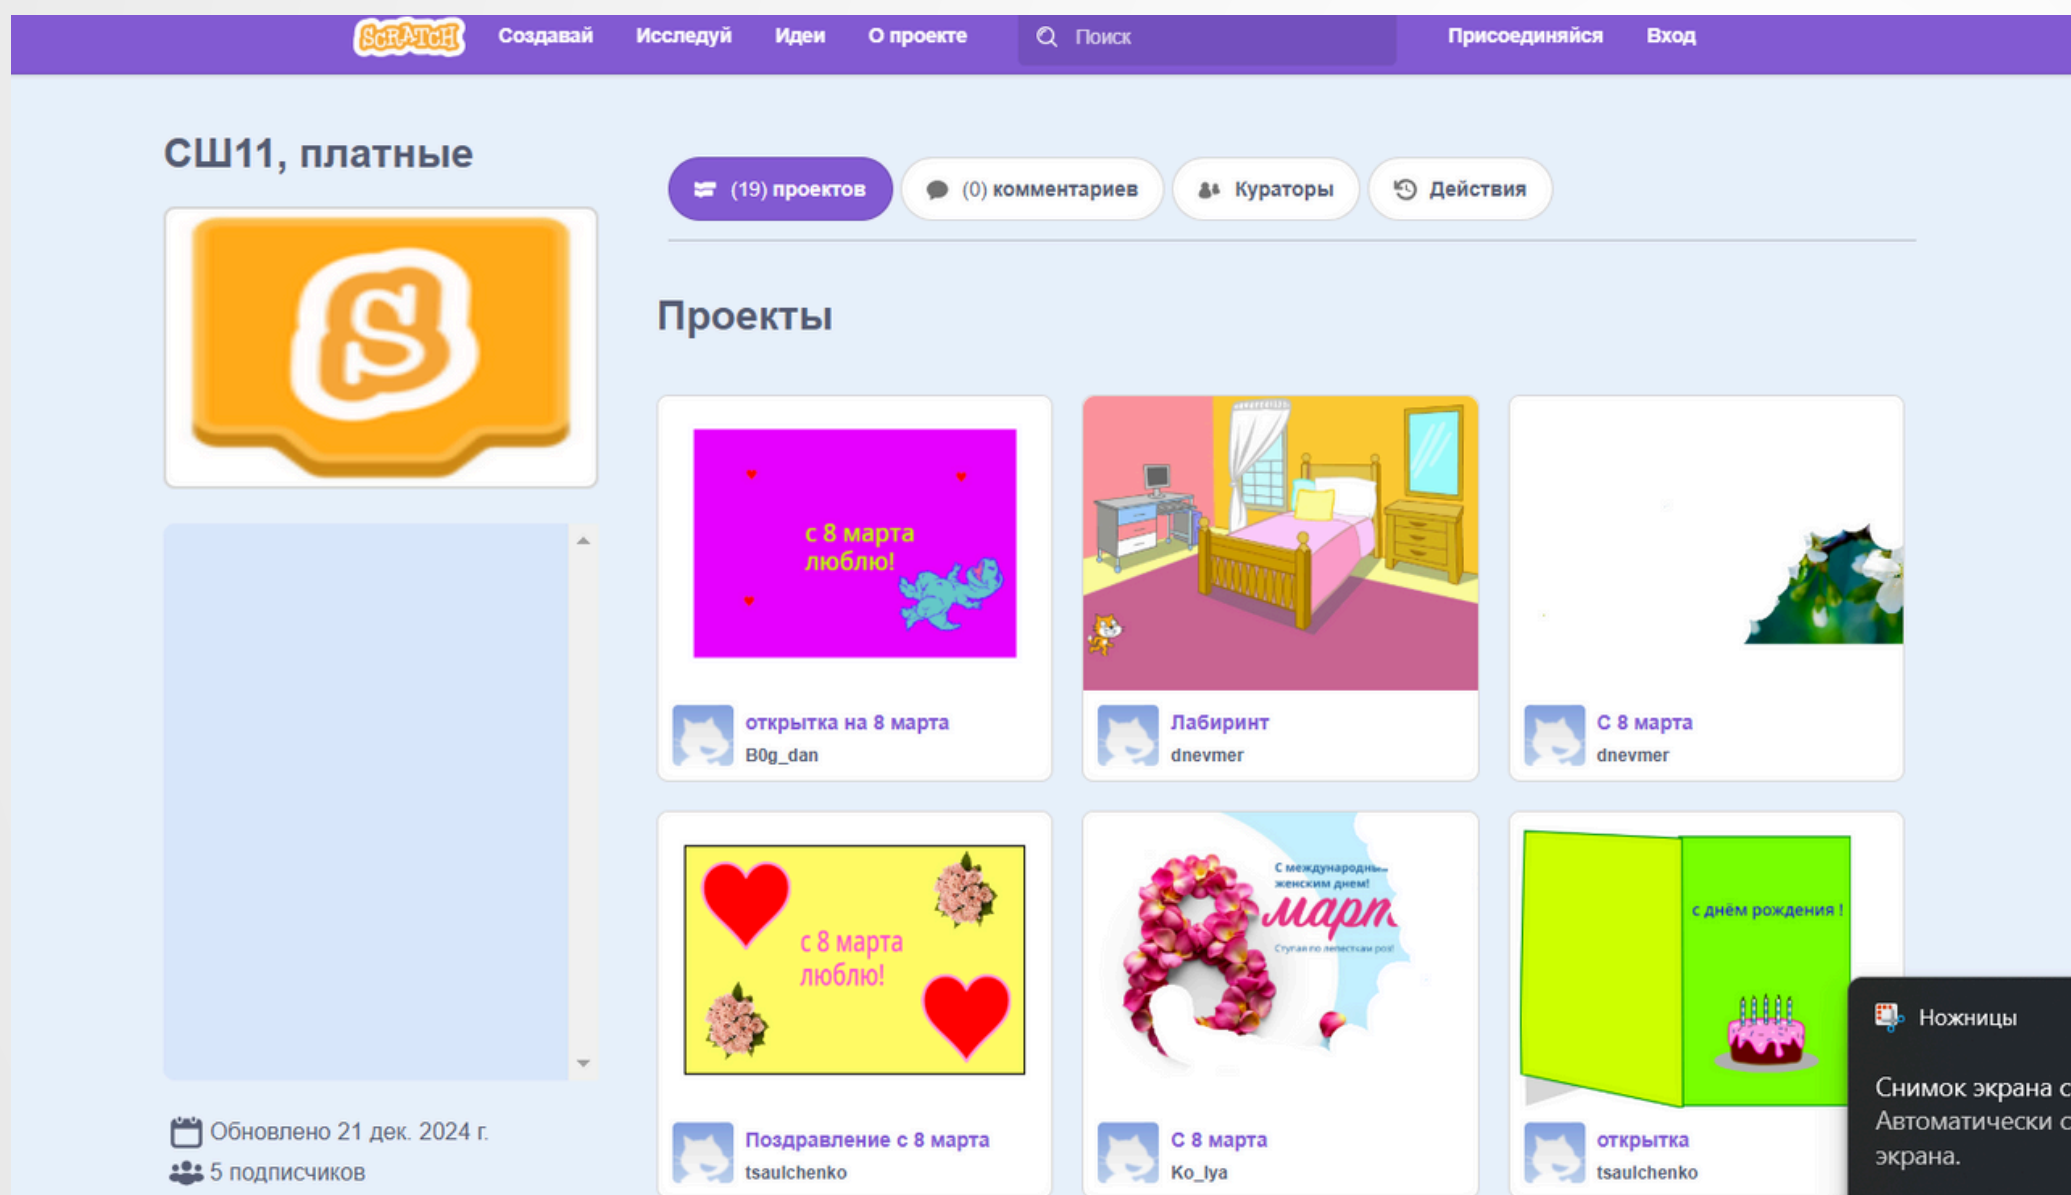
SCRATCH Создавай Исследуй Идеи О проекте Поиск Присоединяйся Вход

СШ11, платные

(19) проектов (0) комментариев Кураторы Действия

Проекты

с 8 марта люблю!

открытка на 8 марта
B0g_dan

Лабиринт
dnevmer

С 8 марта
dnevmer

с 8 марта люблю!

Поздравление с 8 марта
tsaulchenko

С международным женским днем! март

С 8 марта
Ko_lya

с днём рождения !

открытка
tsaulchenko

Обновлено 21 дек. 2024 г.
5 подписчиков

Ножницы

Снимок экрана с
Автоматически с
экрана.